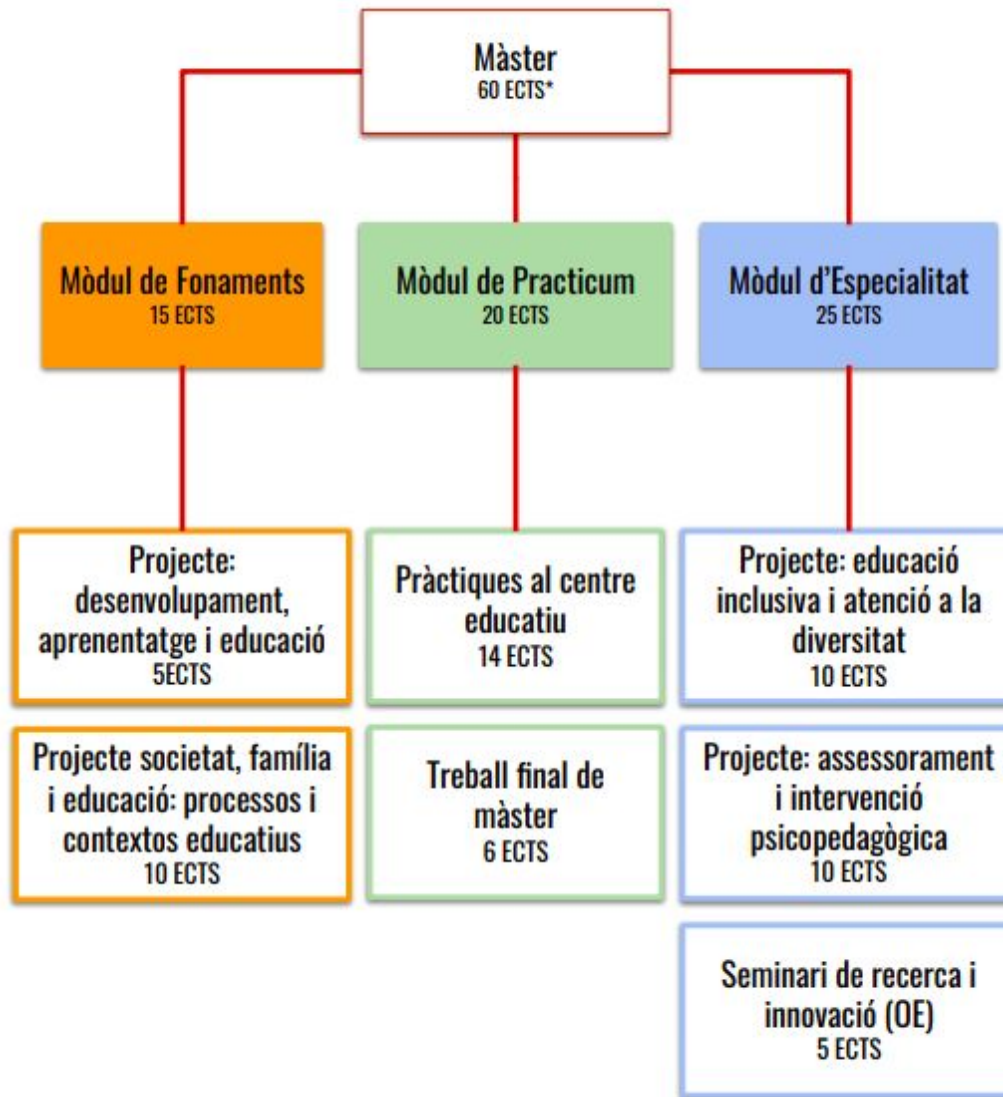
Màster
60 ECTS*

Mòdul de Fonaments
15 ECTS

Mòdul de Practicum
20 ECTS

Mòdul d'Especialitat
25 ECTS

Projecte: desenvolupament, aprenentatge i educació
5ECTS

Projecte societat, família i educació: processos i contextos educatius
10 ECTS

Pràctiques al centre educatiu
14 ECTS

Treball final de màster
6 ECTS

Projecte: educació inclusiva i atenció a la diversitat
10 ECTS

Projecte: assessorament i intervenció psicopedagògica
10 ECTS

Seminari de recerca i innovació (OE)
5 ECTS